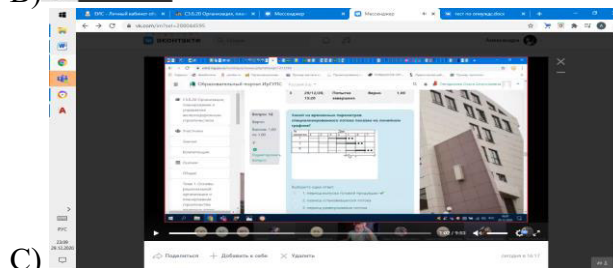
B)

ВКонтакте

Мессенджер

Мессенджер

тест по олимпиад.docx

vk.com

Образовательный портал ИрГУПС

Вопрос 16

Верно

Баллов: 1,00 из 1,00

Отметить вопрос

Выберите один ответ:

1:48 / 9:03

Поделиться

Добавить в себя

Удалить

РУС

23:09

26.12.2020

C)